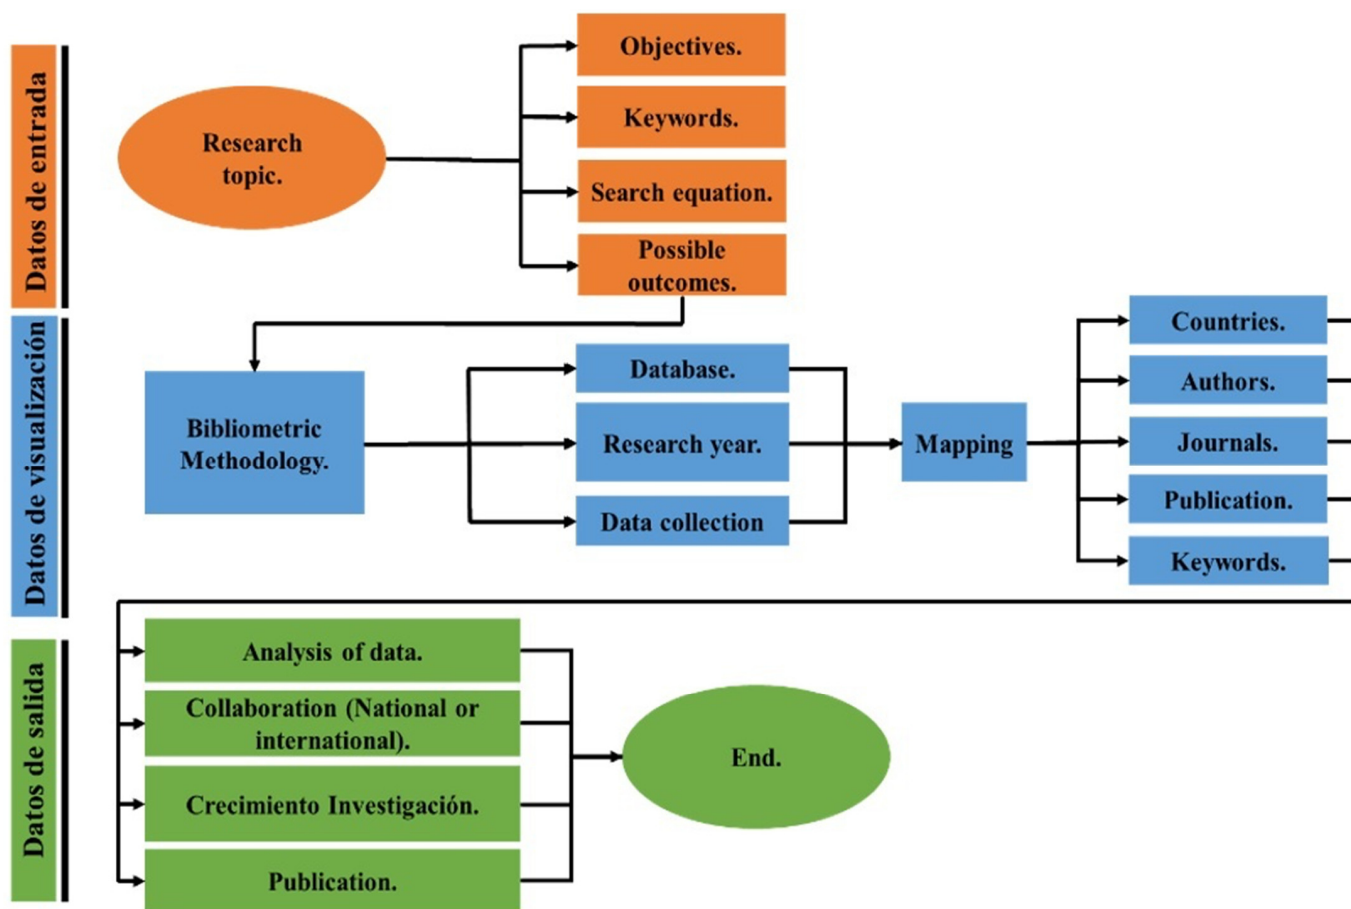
Datos de entrada

Research topic.

Objectives.

Keywords.

Search equation.

Possible outcomes.

Datos de visualización

Bibliometric Methodology.

Database.

Research year.

Data collection

Mapping

Countries.

Authors.

Journals.

Publication.

Keywords.

Datos de salida

Analysis of data.

Collaboration (National or international).

Crecimiento Investigación.

Publication.

End.